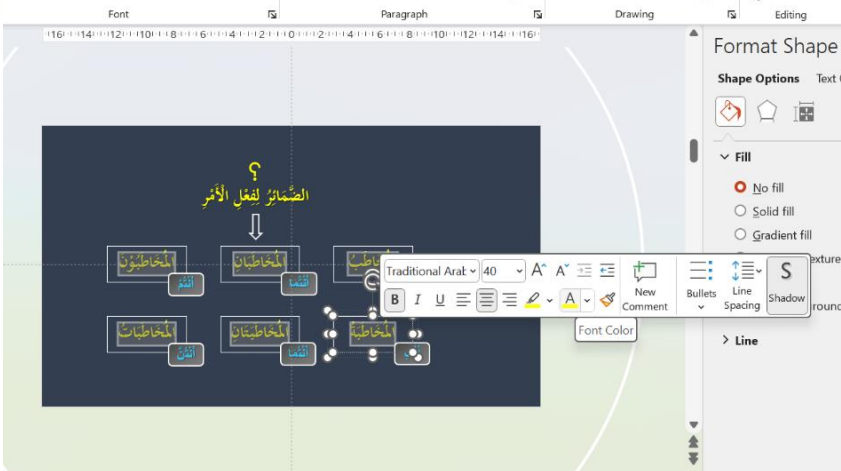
Font
Paragraph
Drawing
Editing

16 14 12 10 8 6 4 2 0 2 4 6 8 10 12 14 16

؟
الضَّمائِرُ لِفِعْلِ الْأَمْرِ

الْمُخاطَبُونَ
أَنْتُمْ
الْمُخاطَبانِ
أَنْتُما
الْمُخاطَبُ
الْمُخاطَباتُ
أَنْتُنَّ
الْمُخاطَبَتانِ
أَنْتُما
الْمُخاطَبَةُ

Traditional Arab
40
B
I
U
New Comment
Bullets
Line Spacing
Shadow
Font Color

Format Shape
Shape Options
Text
Fill
No fill
Solid fill
Gradient fill
exture
round
Line